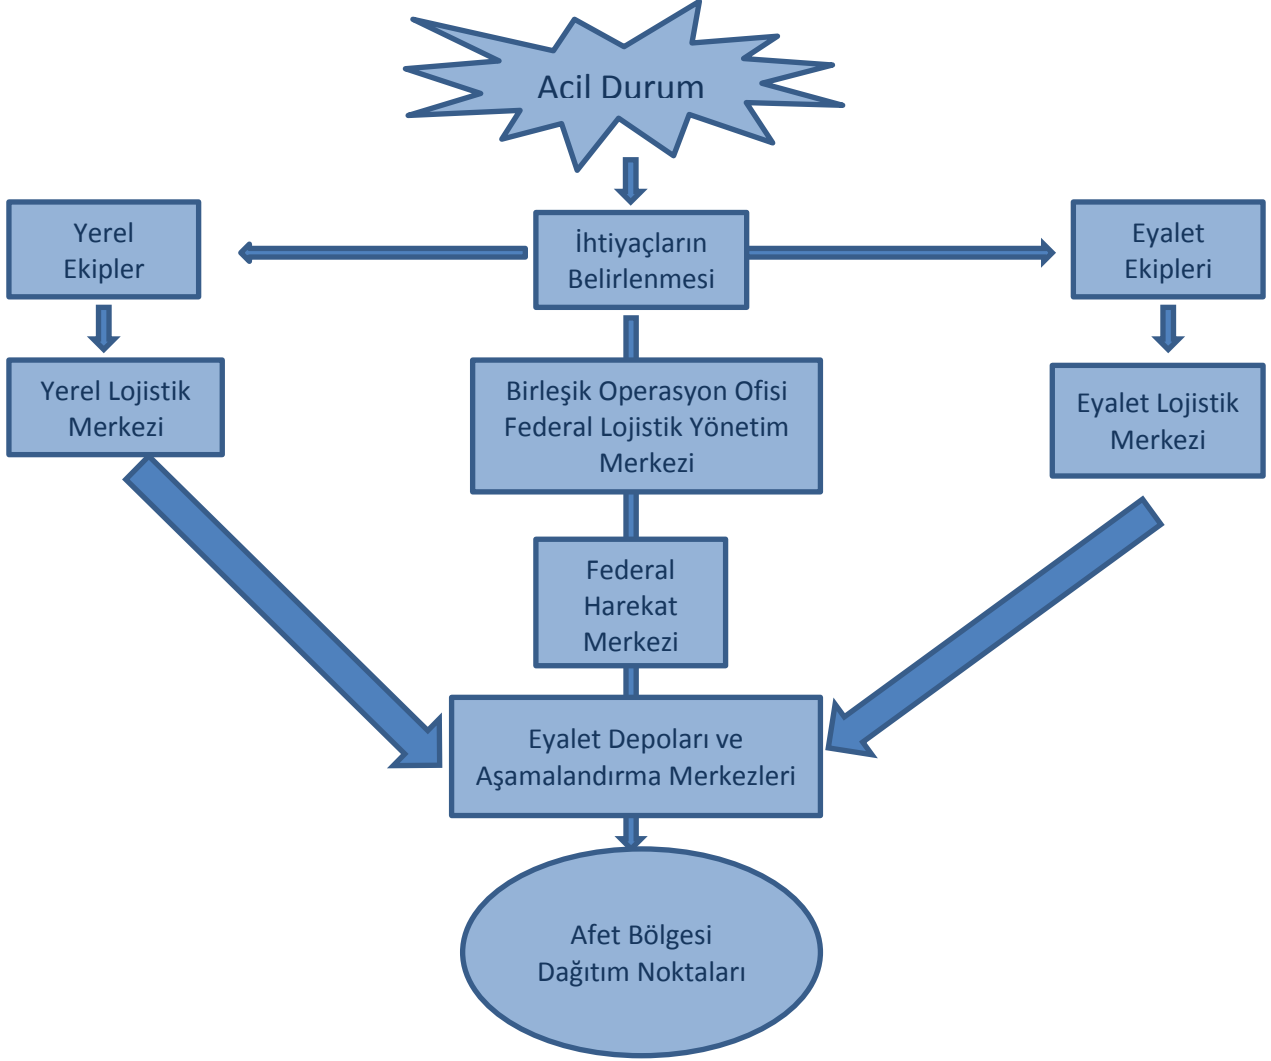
Acil Durum

Yerel Ekipler

İhtiyaçların Belirlenmesi

Eyalet Ekipleri

Yerel Lojistik Merkezi

Birleşik Operasyon Ofisi Federal Lojistik Yönetim Merkezi

Eyalet Lojistik Merkezi

Federal Harekat Merkezi

Eyalet Depoları ve Aşamalandırma Merkezleri

Afet Bölgesi Dağıtım Noktaları